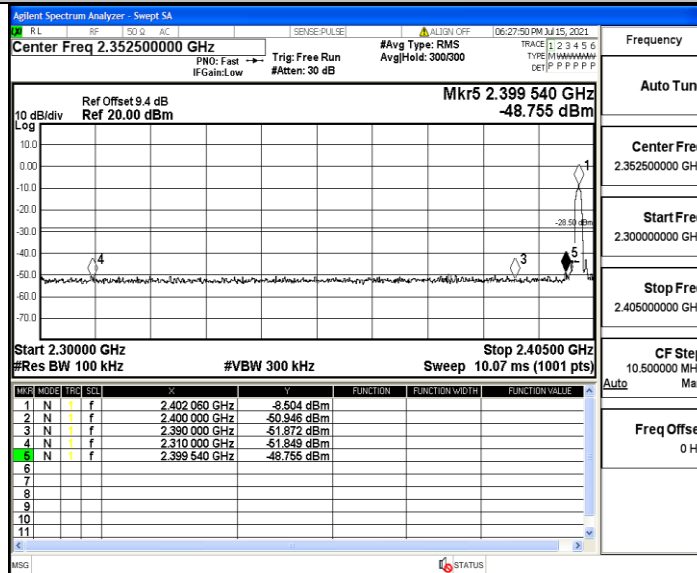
Agilent Spectrum Analyzer - Swept SA

RL RF 50 Ω AC SENSE:PULSE ALIGN OFF 06:27:50 PM Jul 15, 2021

Center Freq 2.352500000 GHz

PNO: Fast IFGain:Low

Trig: Free Run #Atten: 30 dB

#Avg Type: RMS Avg|Hold: 300/300

TRACE 1 2 3 4 5 6 TYPE M WWWWW DET P P P P P P

Frequency

Auto Tun

Center Fre 2.352500000 GH

Start Fre 2.300000000 GH

Stop Fre 2.405000000 GH

CF Ste 10.500000 MH Auto Ma

Freq Offse 0 H

10 dB/div Log

Ref Offset 9.4 dB Ref 20.00 dBm

Mkr5 2.399 540 GHz -48.755 dBm

10.0 0.00 -10.0 -20.0 -30.0 -40.0 -50.0 -60.0 -70.0

-28.50 dBm

1 3 4 5

Start 2.30000 GHz #Res BW 100 kHz

#VBW 300 kHz

Stop 2.40500 GHz Sweep 10.07 ms (1001 pts)

| MKR | MODE | TRC | SCL | X | Y | FUNCTION | FUNCTION WIDTH | FUNCTION VALUE |
|---|---|---|---|---|---|---|---|---|
| 1 | N | 1 | f | 2.402 060 GHz | -8.504 dBm | | | |
| 2 | N | 1 | f | 2.400 000 GHz | -50.946 dBm | | | |
| 3 | N | 1 | f | 2.390 000 GHz | -51.872 dBm | | | |
| 4 | N | 1 | f | 2.310 000 GHz | -51.849 dBm | | | |
| 5 | N | 1 | f | 2.399 540 GHz | -48.755 dBm | | | |
| 6 | | | | | | | | |
| 7 | | | | | | | | |
| 8 | | | | | | | | |
| 9 | | | | | | | | |
| 10 | | | | | | | | |
| 11 | | | | | | | | |

MSG STATUS